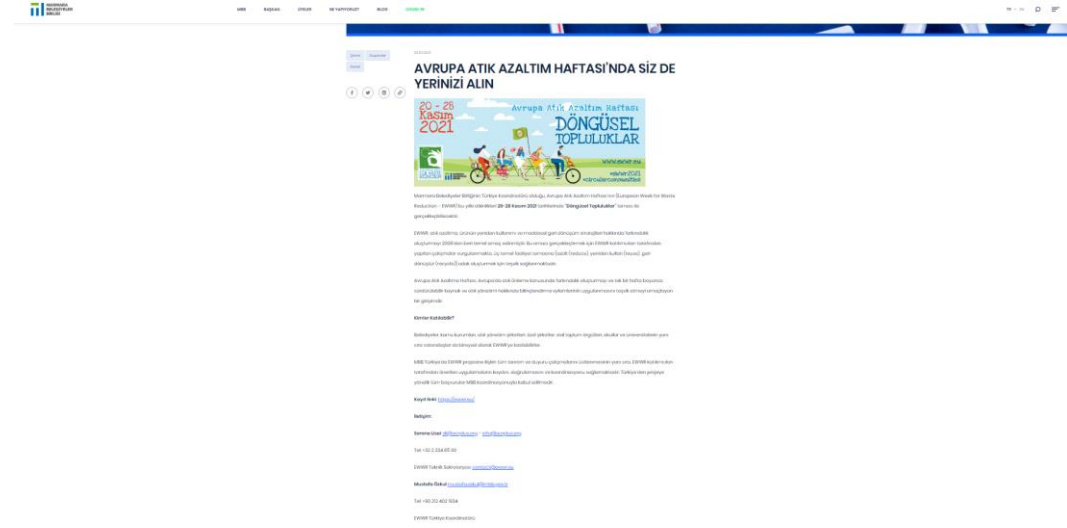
MARMARA BELEDİYELER BİRLİĞİ

MBB BAŞKAN ÇEVRE NE YAPIYORUZ? BLOG COVID-19

TR | EN

Çevre Döngüsel Ekonomi

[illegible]

AVRUPA ATIK AZALTIM HAFTASI'NDA SİZ DE YERİNİZİ ALIN

20 - 28 Kasım 2021

Avrupa Atık Azaltım Haftası

DÖNGÜSEL TOPLULUKLAR

www.ewwr.eu

#EWWR2021 #CircularCommunities

Marmara Belediyeler Birliği'nin Türkiye koordinatörü olduğu, Avrupa Atık Azaltım Haftası'nın (European Week for Waste Reduction – EWWR) bu yıl ki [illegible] 20-28 Kasım 2021 tarihlerinde "Döngüsel Topluluklar" teması ile gerçekleştirilecek.

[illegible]

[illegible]

Kimler Katılabilir?

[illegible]

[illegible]

Kayıt linki: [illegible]

İletişim:

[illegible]

Tel: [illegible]

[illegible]

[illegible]

Tel: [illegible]

EWWR Türkiye Koordinatörü